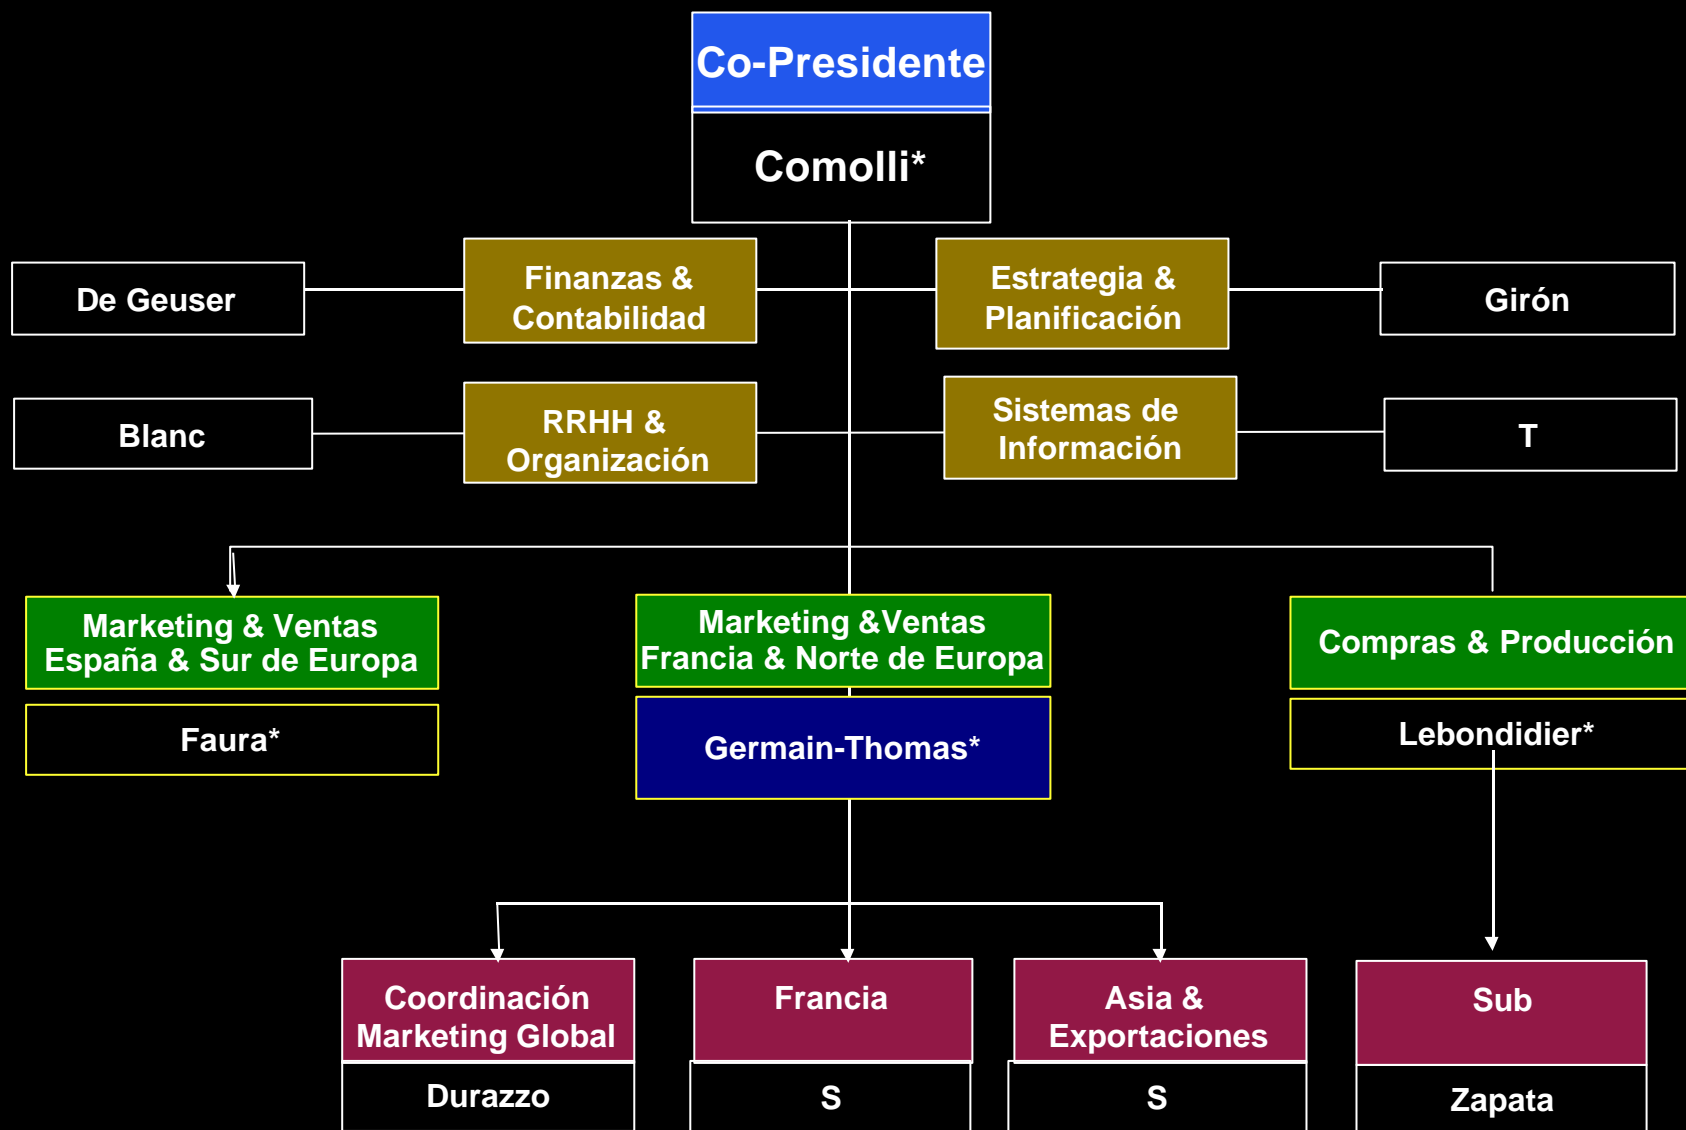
Co-Presidente

Comolli*

De Geuser

Finanzas & Contabilidad

Estrategia & Planificación

Girón

Blanc

RRHH & Organización

Sistemas de Información

T

Marketing & Ventas España & Sur de Europa

Faura*

Marketing &Ventas Francia & Norte de Europa

Germain-Thomas*

Compras & Producción

Lebondidier*

Coordinación Marketing Global

Durazzo

Francia

S

Asia & Exportaciones

S

Sub

Zapata